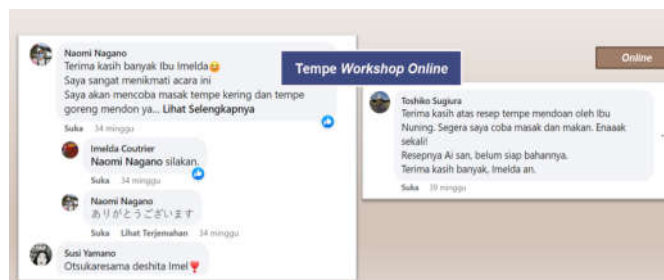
Naomi Nagano
Terima kasih banyak Ibu Imelda😊
Saya sangat menikmati acara ini
Saya akan mencoba masak tempe kering dan tempe goreng mendon ya... Lihat Selengkapnya
Suka 34 minggu

Tempe Workshop Online

Online

Imelda Coutrier
Naomi Nagano silakan.
Suka 34 minggu

Naomi Nagano
ありがとうございます
Suka Lihat Terjemahan 34 minggu

Susi Yamano
Otsukaresama deshita Imel❤️

Toshiko Sugiura
Terima kasih atas resep tempe mendoan oleh Ibu Nuning. Segera saya coba masak dan makan. Enaaak sekali!
Resepnya Ai san, belum siap bahannya.
Terima kasih banyak, Imelda an.
Suka 39 minggu